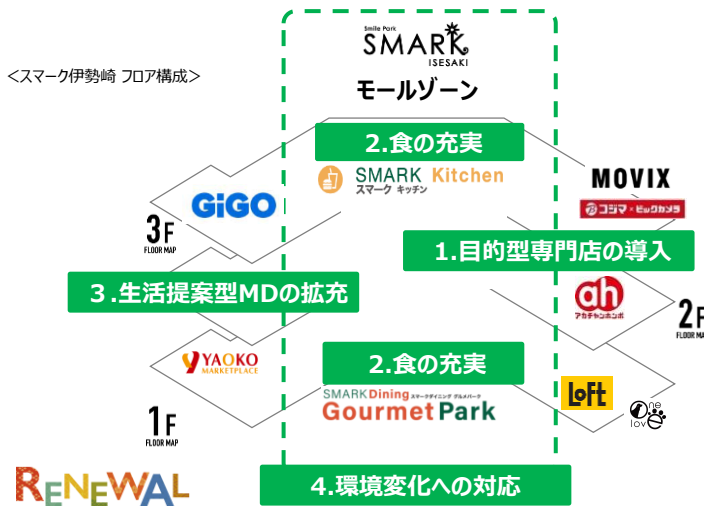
<スマーク伊勢崎 フロア構成>

Smile Park SMARK ISESAKI

モールゾーン

2.食の充実

SMARK Kitchen スマーク キッチン

GiGO

3F FLOOR MAP

MOVIX

コジマ×ビックカメラ

1.目的型専門店の導入

3.生活提案型MDの拡充

ah アカチャンホンポ

2F FLOOR MAP

YAOKO MARKETPLACE

2.食の充実

SMARK Dining スマークダイニング グルメパーク Gourmet Park

LoFt

one love

1F FLOOR MAP

RENEWAL

4.環境変化への対応